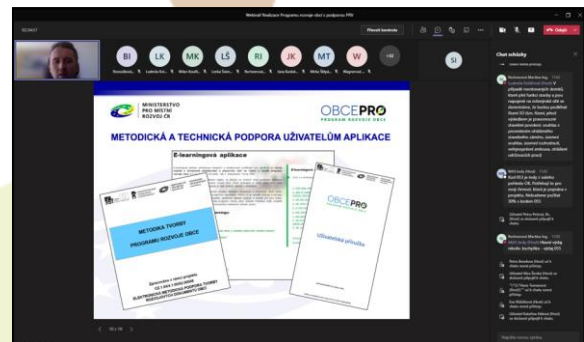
Webinář Realizace Programu rozvoje obcí s podporou PRV

02:34:57

Přesunit konverzaci

Odejít

BI LK MK LŠ RI JK MT W +60

SI

MINISTERSTVO PRO MÍSTNÍ ROZVOJ ČR

OBCEPRO
PROGRAM ROZVOJE OBCÍ

METODICKÁ A TECHNICKÁ PODPORA UŽIVATELŮM APLIKACE

E-learningová aplikace

METODIKA TVORBY PROGRAMU ROZVOJE OBCE

OBCEPRO

Uživatelská příručka

Chat schůzky

10 z 16